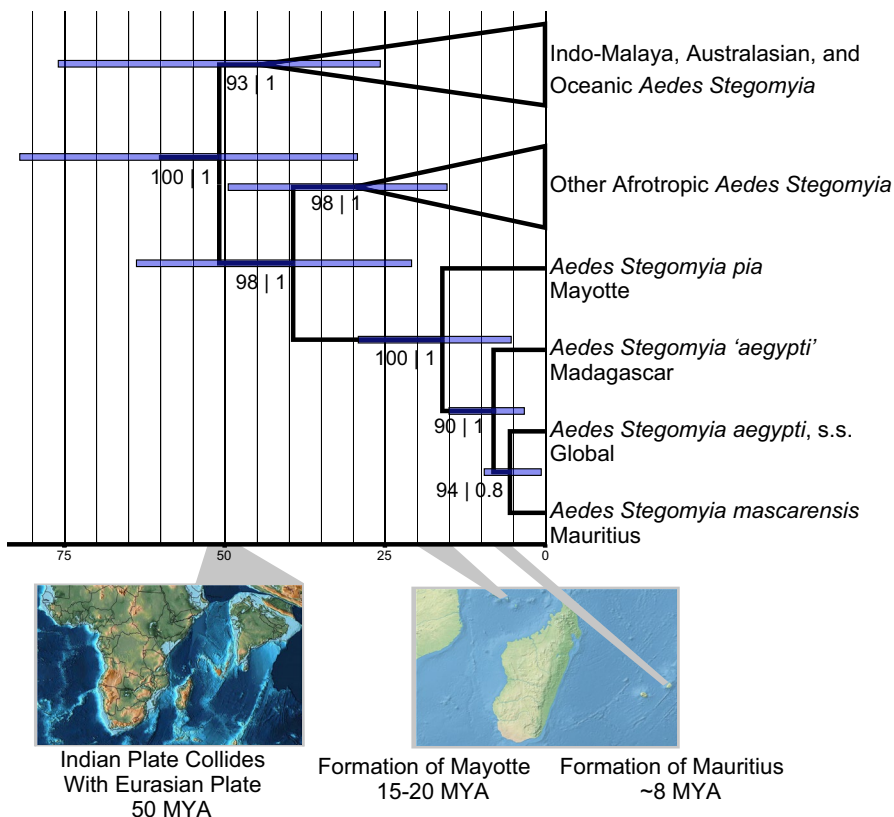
Indo-Malaya, Australasian, and Oceanic *Aedes Stegomyia*

93 | 1

100 | 1

Other Afrotropic *Aedes Stegomyia*

98 | 1

98 | 1

*Aedes Stegomyia pia* Mayotte

100 | 1

*Aedes Stegomyia 'aegypti'* Madagascar

90 | 1

*Aedes Stegomyia aegypti*, s.s. Global

94 | 0.8

*Aedes Stegomyia mascarensis* Mauritius

75 50 25 0

Indian Plate Collides With Eurasian Plate 50 MYA

Formation of Mayotte 15-20 MYA

Formation of Mauritius ~8 MYA